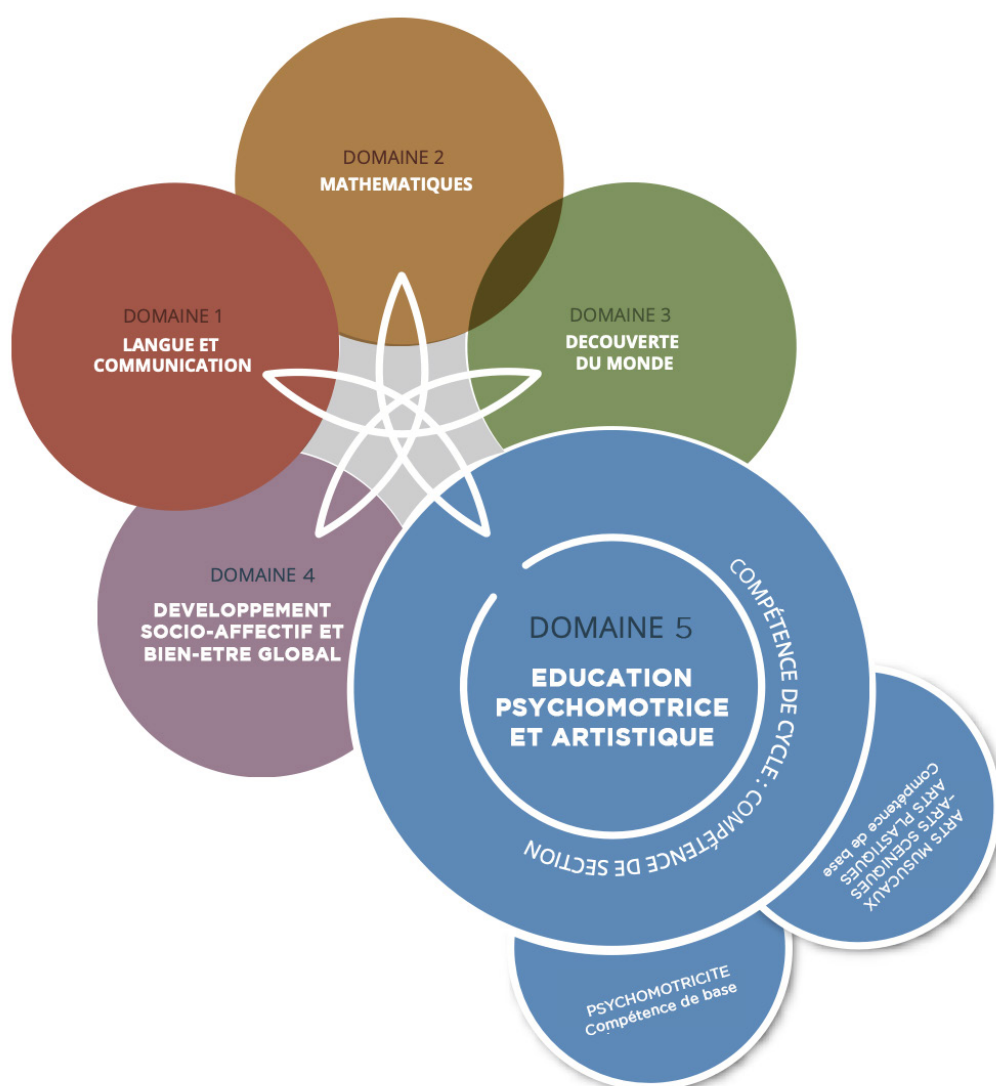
DOMAINE 2
MATHEMATIQUES

DOMAINE 1
LANGUE ET COMMUNICATION

DOMAINE 3
DECOUVERTE DU MONDE

DOMAINE 4
DEVELOPPEMENT SOCIO-AFFECTIF ET BIEN-ETRE GLOBAL

DOMAINE 5
EDUCATION PSYCHOMOTRICE ET ARTISTIQUE

COMPÉTENCE DE CYCLE : COMPÉTENCE DE SECTION

-ARTS MUSICAUX
-ARTS SCENIQUES
ARTS PLASTIQUES
Compétence de base

PSYCHOMOTRICITE
Compétence de base